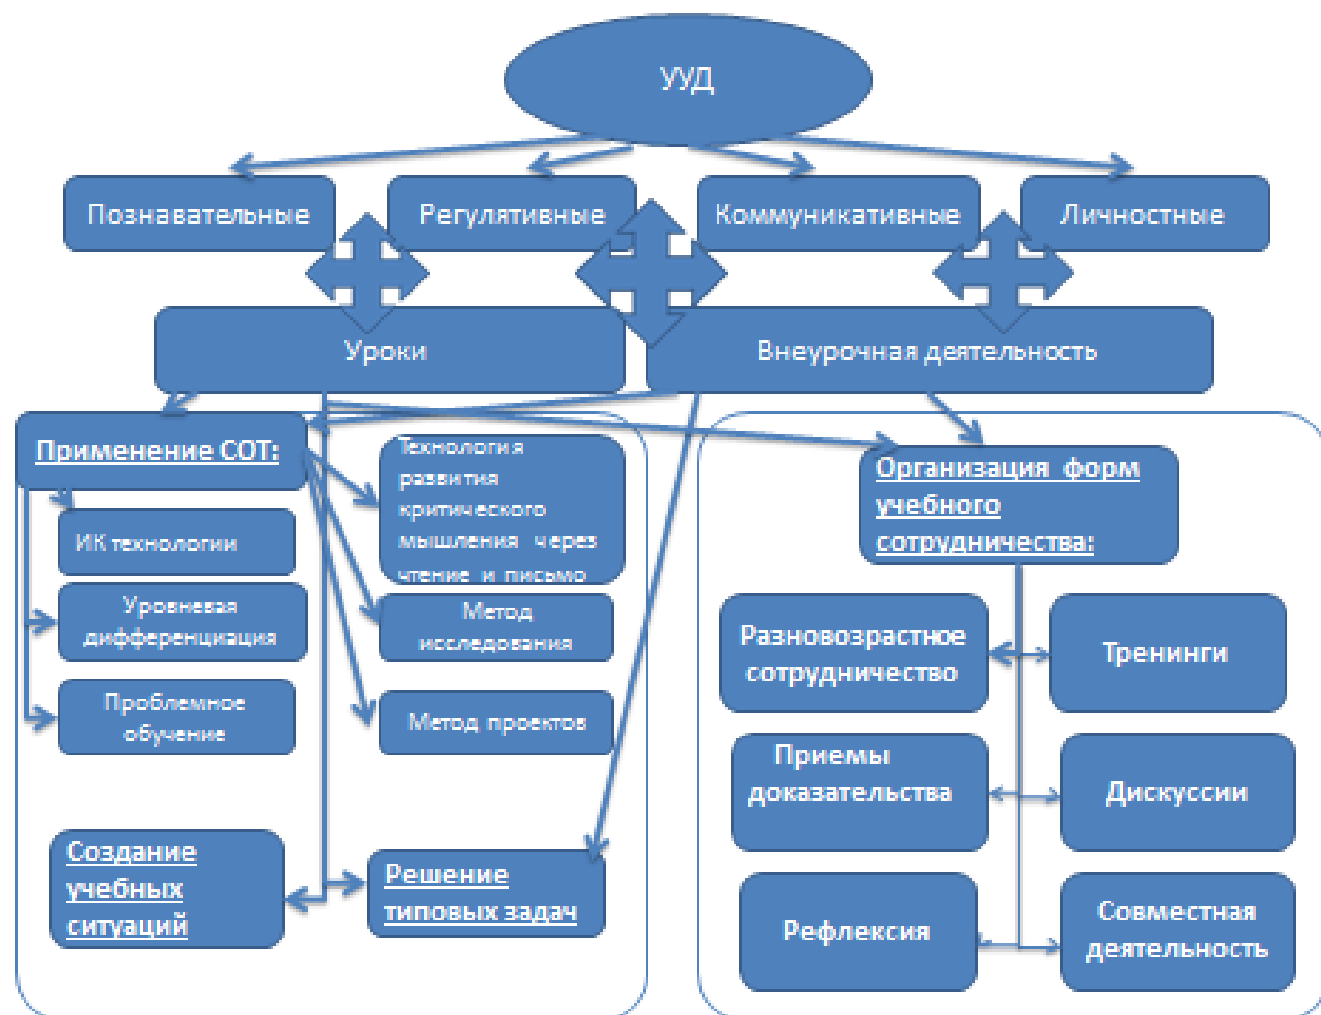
УУД

Познавательные

Регулятивные

Коммуникативные

Личностные

Уроки

Внеурочная деятельность

Применение СОТ:

ИК технологии

Уровневая дифференциация

Проблемное обучение

Технология развития критического мышления через чтение и письмо

Метод исследования

Метод проектов

Создание учебных ситуаций

Решение типовых задач

Организация форм учебного сотрудничества:

Разновозрастное сотрудничество

Тренинги

Приемы доказательства

Дискуссии

Рефлексия

Совместная деятельность